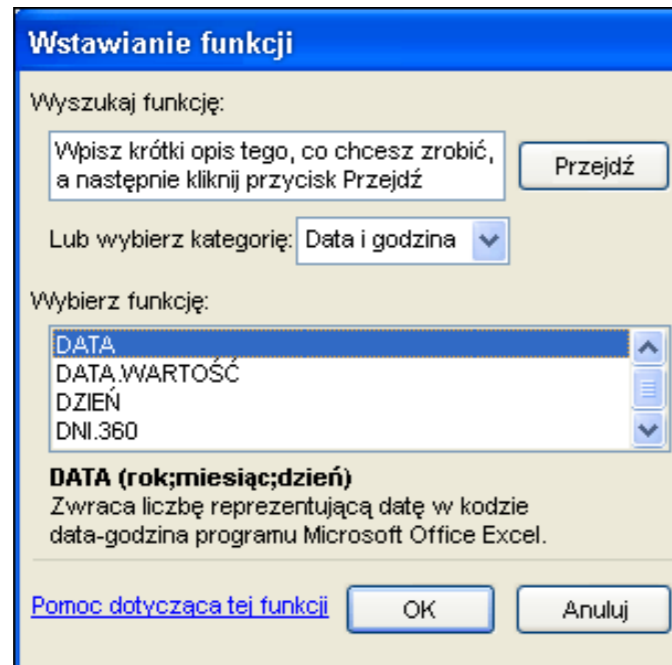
Wstawianie funkcji

Wyszukaj funkcję:

Wpisz krótki opis tego, co chcesz zrobić, a następnie kliknij przycisk Przejdź

Przejdź

Lub wybierz kategorię: Data i godzina

Wybierz funkcję:

DATA
DATA.WARTOŚĆ
DZIEŃ
DNI.360

DATA (rok;miesiąc;dzień)
Zwraca liczbę reprezentującą datę w kodzie data-godzina programu Microsoft Office Excel.

Pomoc dotycząca tej funkcji

OK

Anuluj